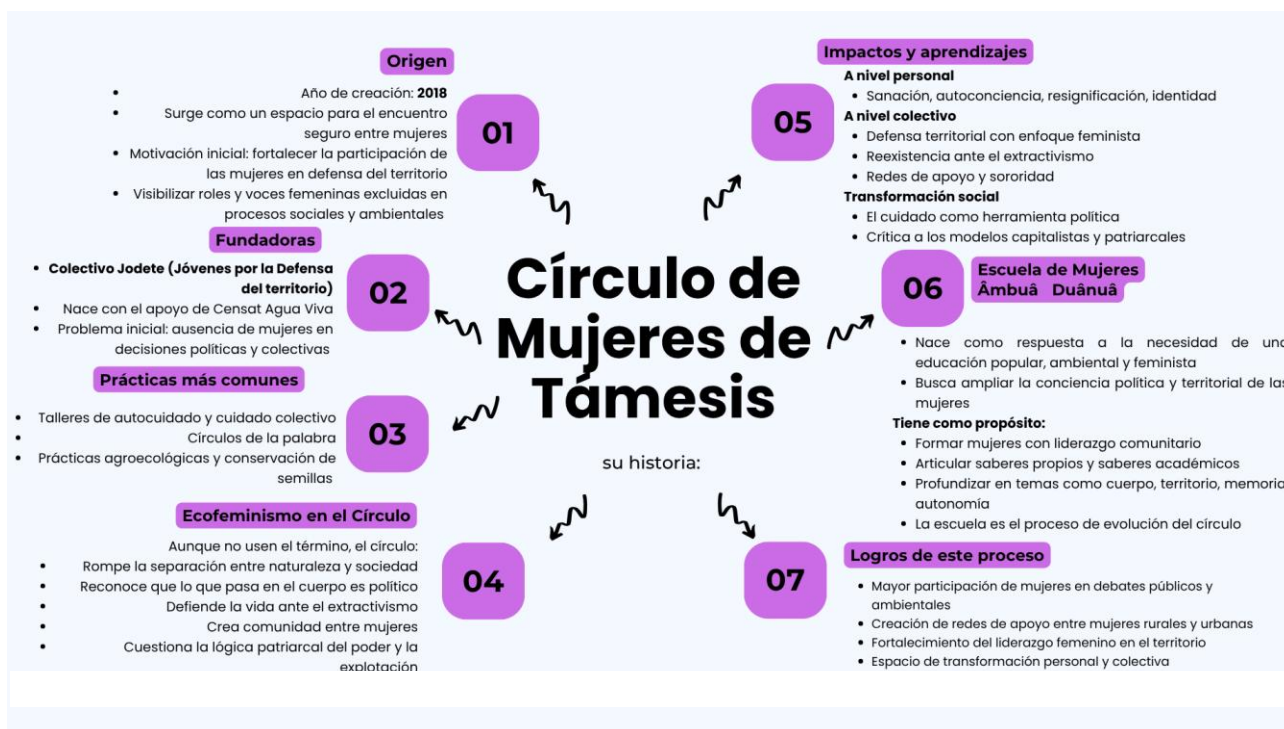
Círculo de Mujeres de Támesis

su historia:

Origen

01

- Año de creación: **2018**
- Surge como un espacio para el encuentro seguro entre mujeres
- Motivación inicial: fortalecer la participación de las mujeres en defensa del territorio
- Visibilizar roles y voces femeninas excluidas en procesos sociales y ambientales

Fundadoras

02

- **Colectivo Jodete (Jóvenes por la Defensa del territorio)**
- Nace con el apoyo de Censat Agua Viva
- Problema inicial: ausencia de mujeres en decisiones políticas y colectivas

Prácticas más comunes

03

- Talleres de autocuidado y cuidado colectivo
- Círculos de la palabra
- Prácticas agroecológicas y conservación de semillas

Ecofeminismo en el Círculo

04

Aunque no usen el término, el círculo:
- Rompe la separación entre naturaleza y sociedad
- Reconoce que lo que pasa en el cuerpo es político
- Defiende la vida ante el extractivismo
- Crea comunidad entre mujeres
- Cuestiona la lógica patriarcal del poder y la explotación

Impactos y aprendizajes

05

**A nivel personal**
- Sanación, autoconciencia, resignificación, identidad

**A nivel colectivo**
- Defensa territorial con enfoque feminista
- Reexistencia ante el extractivismo
- Redes de apoyo y sororidad

**Transformación social**
- El cuidado como herramienta política
- Crítica a los modelos capitalistas y patriarcales

06

Escuela de Mujeres Âmbuâ Duânuâ

- Nace como respuesta a la necesidad de una educación popular, ambiental y feminista
- Busca ampliar la conciencia política y territorial de las mujeres

**Tiene como propósito:**
- Formar mujeres con liderazgo comunitario
- Articular saberes propios y saberes académicos
- Profundizar en temas como cuerpo, territorio, memoria autonomía
- La escuela es el proceso de evolución del círculo

Logros de este proceso

07

- Mayor participación de mujeres en debates públicos y ambientales
- Creación de redes de apoyo entre mujeres rurales y urbanas
- Fortalecimiento del liderazgo femenino en el territorio
- Espacio de transformación personal y colectiva